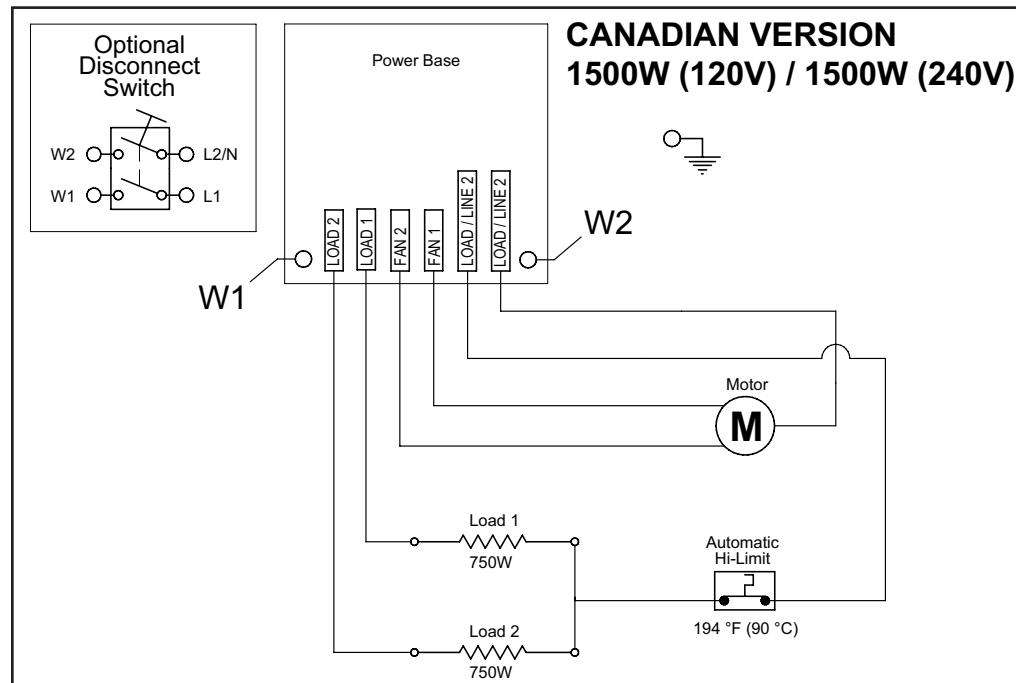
Optional Disconnect Switch

W2

L2/N

W1

L1

Power Base

CANADIAN VERSION
1500W (120V) / 1500W (240V)

LOAD 2

LOAD 1

FAN 2

FAN 1

LOAD / LINE 2

LOAD / LINE 2

W2

W1

Motor

M

Load 1
750W

Automatic
Hi-Limit

194 °F (90 °C)

Load 2
750W